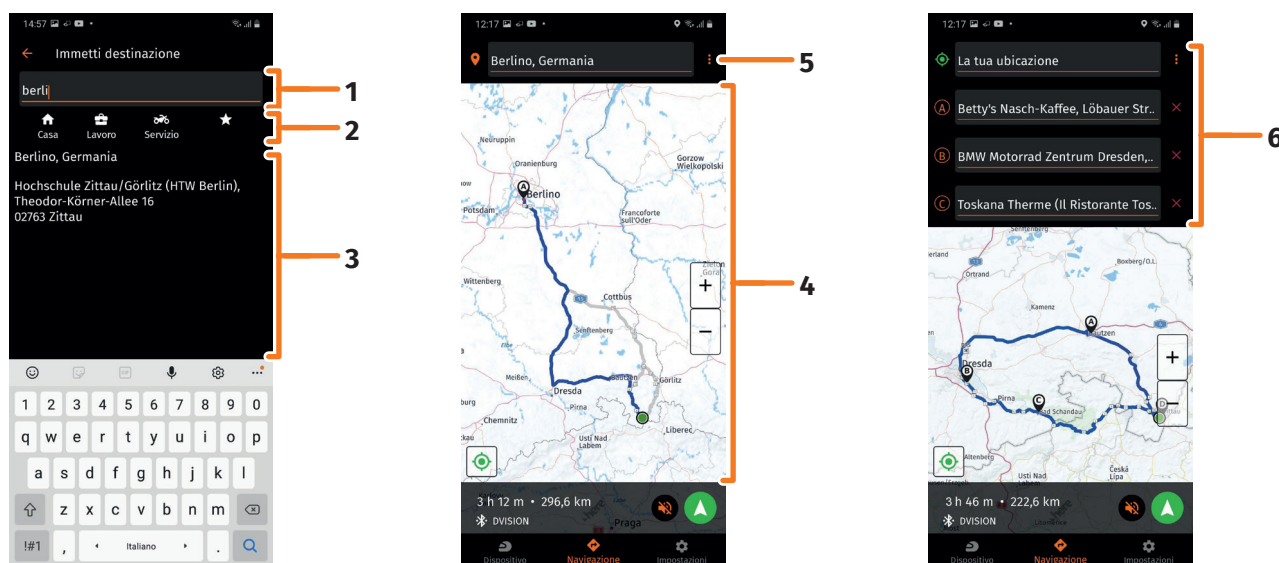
14:57

Immetti destinazione

berli

Casa Lavoro Servizio

Berlino, Germania

Hochschule Zittau/Görlitz (HTW Berlin), Theodor-Körner-Allee 16
02763 Zittau

1
2
3

1 2 3 4 5 6 7 8 9 0
q w e r t y u i o p
a s d f g h j k l
z x c v b n m
!#1 , Italiano .

12:17

Berlino, Germania

5

Neuruppin
Oranienburg
Gorzow Wielkopolski
Berlino
Potsdam
Francoforte sull'Oder
Wittenberg
Cottbus
Senftenberg
Meißen
Dresda
Pirna
Görlitz
Chemnitz
Usti Nad Labem
Liberec
Praga

4

3 h 12 m • 296,6 km
DVISION

Dispositivo Navigazione Impostazioni

12:17

La tua ubicazione
Betty's Nasch-Kaffee, Löbauer Str...
BMW Motorrad Zentrum Dresden,...
Toskana Therme (Il Ristorante Tos...

6

Senftenberg
Boxberg/O.L.
Kamenz
Bautzen
Dresda
Pirna
Bad Schandau
Česká Lípa

3 h 46 m • 222,6 km
DVISION

Dispositivo Navigazione Impostazioni